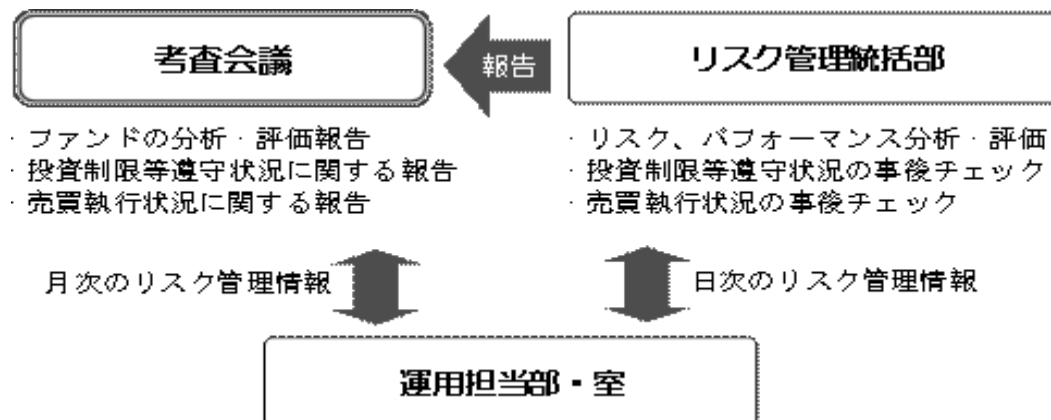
考査会議

報告

リスク管理統括部

・ファンドの分析・評価報告
・投資制限等遵守状況に関する報告
・売買執行状況に関する報告

・リスク、パフォーマンス分析・評価
・投資制限等遵守状況の事後チェック
・売買執行状況の事後チェック

月次のリスク管理情報

日次のリスク管理情報

運用担当部・室